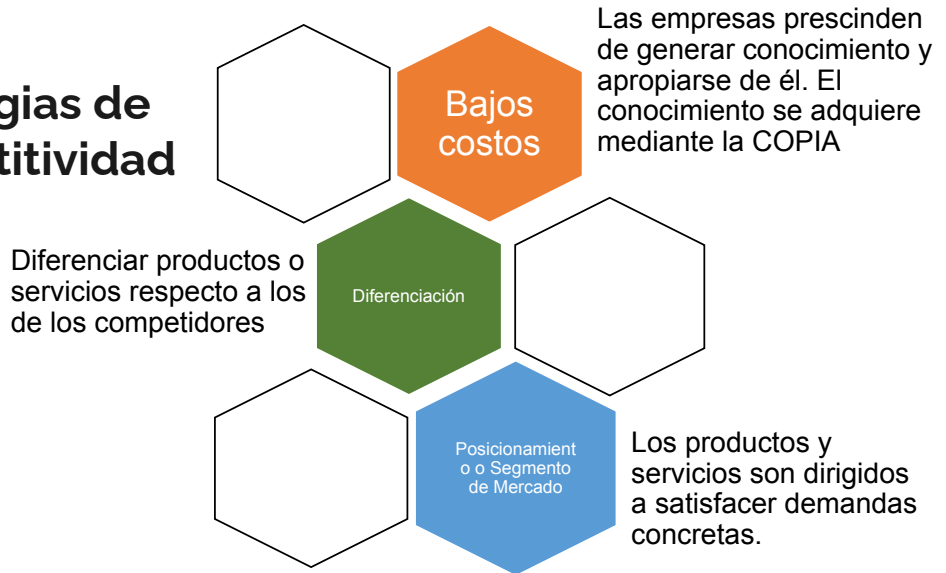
gias de
titividad

Bajos costos

Las empresas prescinden de generar conocimiento y apropiarse de él. El conocimiento se adquiere mediante la COPIA

Diferenciar productos o servicios respecto a los de los competidores

Diferenciación

Posicionamiento o Segmento de Mercado

Los productos y servicios son dirigidos a satisfacer demandas concretas.